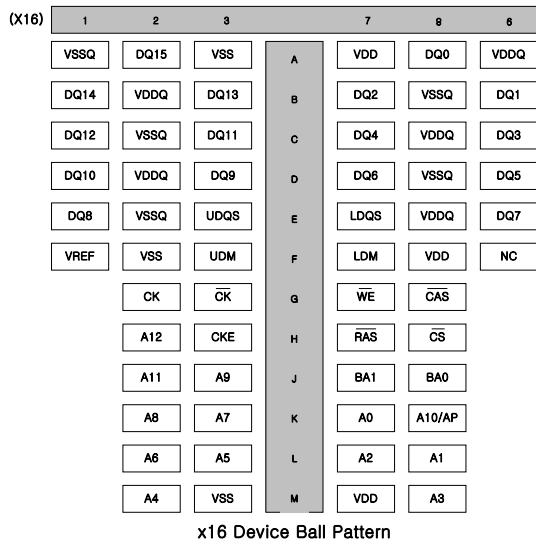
(X16)

|  | 1 | 2 | 3 |  | 7 | 8 | 9 |
|---|---|---|---|---|---|---|---|
|  | VSSQ | DQ15 | VSS | A | VDD | DQ0 | VDDQ |
|  | DQ14 | VDDQ | DQ13 | B | DQ2 | VSSQ | DQ1 |
|  | DQ12 | VSSQ | DQ11 | C | DQ4 | VDDQ | DQ3 |
|  | DQ10 | VDDQ | DQ9 | D | DQ6 | VSSQ | DQ5 |
|  | DQ8 | VSSQ | UDQS | E | LDQS | VDDQ | DQ7 |
|  | VREF | VSS | UDM | F | LDM | VDD | NC |
|  |  | CK | $\overline{CK}$ | G | $\overline{WE}$ | $\overline{CAS}$ |  |
|  |  | A12 | CKE | H | $\overline{RAS}$ | $\overline{CS}$ |  |
|  |  | A11 | A9 | J | BA1 | BA0 |  |
|  |  | A8 | A7 | K | A0 | A10/AP |  |
|  |  | A6 | A5 | L | A2 | A1 |  |
|  |  | A4 | VSS | M | VDD | A3 |  |

x16 Device Ball Pattern